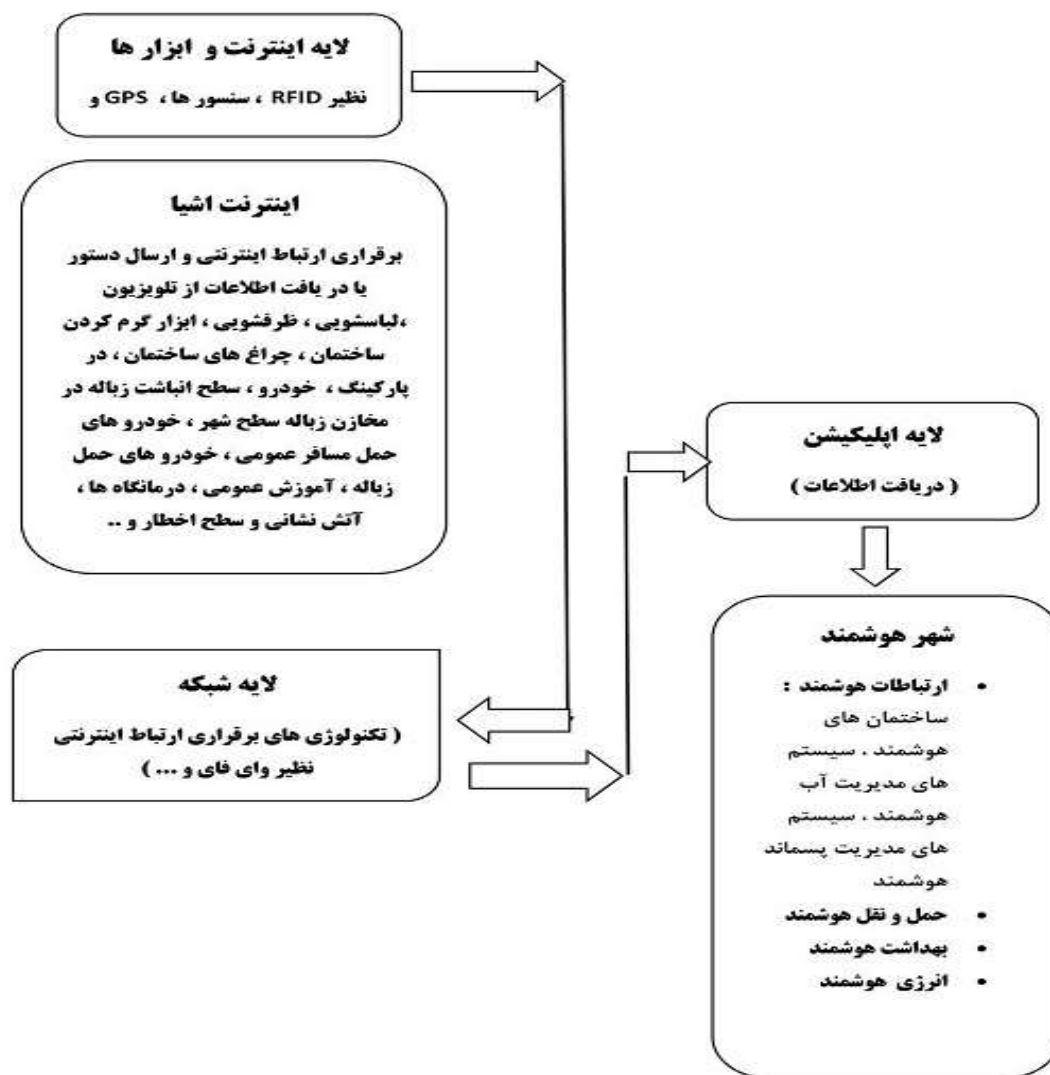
لایه اینترنت و ابزار ها

نظیر RFID ، سنسور ها، GPS و

اینترنت اشیا

برقراری ارتباط اینترنتی و ارسال دستور یا در یافت اطلاعات از تلویزیون ،لباسشویی ، ظرفشویی ، ابزار گرم کردن ساختمان ، چراغ های ساختمان ، در پارکینگ ، خودرو ، سطح انباشت زباله در مخازن زباله سطح شهر ، خودرو های حمل مسافر عمومی ، خودرو های حمل زباله ، آموزش عمومی ، درمانگاه ها ، آتش نشانی و سطح اخطار و ..

لایه اپلیکیشن

( دریافت اطلاعات )

لایه شبکه

( تکنولوژی های برقراری ارتباط اینترنتی نظیر وای فای و ... )

شهر هوشمند

• ارتباطات هوشمند : ساختمان های هوشمند ، سیستم های مدیریت آب هوشمند ، سیستم های مدیریت پسماند هوشمند
• حمل و نقل هوشمند
• بهداشت هوشمند
• انرژی هوشمند